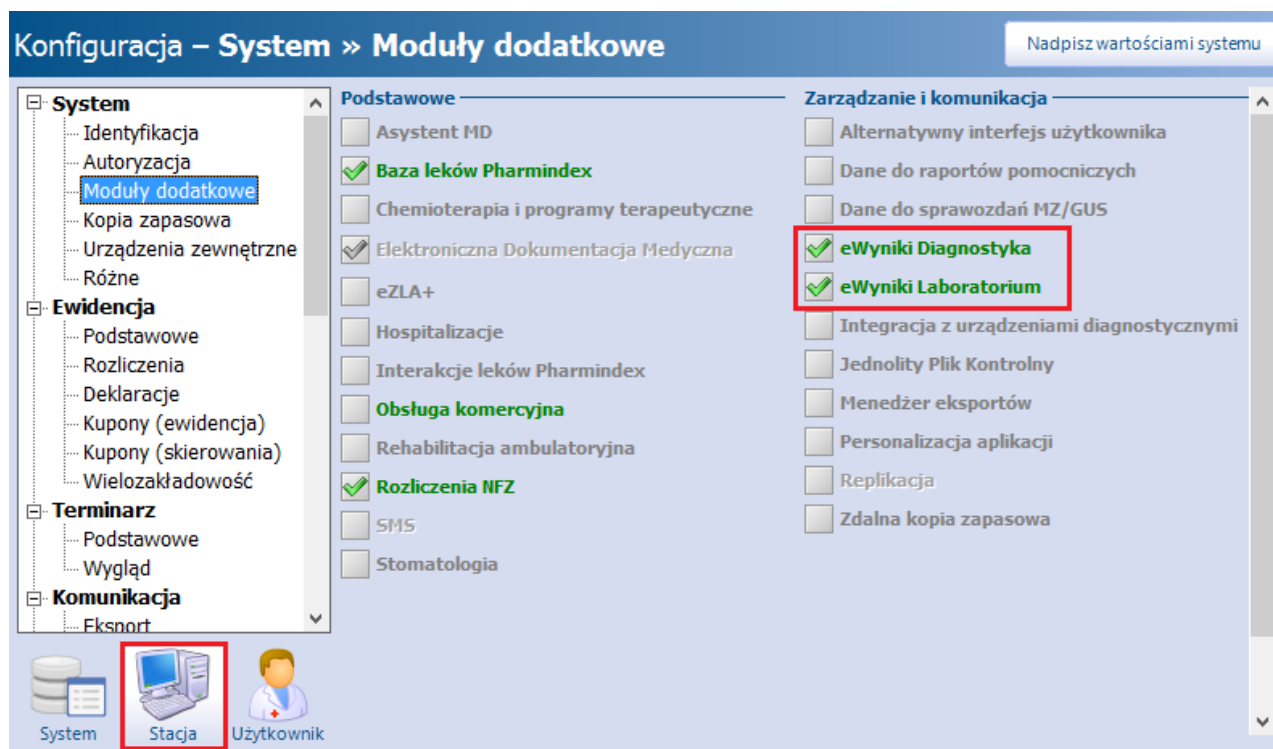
Konfiguracja – System » Moduły dodatkowe

Nadpisz wartościami systemu

System
Identyfikacja
Autoryzacja
Moduły dodatkowe
Kopia zapasowa
Urządzenia zewnętrzne
Różne
Ewidencja
Podstawowe
Rozliczenia
Deklaracje
Kupony (ewidencja)
Kupony (skierowania)
Wielozakładowość
Terminarz
Podstawowe
Wygląd
Komunikacja
Eksport

System
Stacja
Użytkownik

Podstawowe
Asystent MD
Baza leków Pharmindex
Chemioterapia i programy terapeutyczne
Elektroniczna Dokumentacja Medyczna
eZLA+
Hospitalizacje
Interakcje leków Pharmindex
Obsługa komercyjna
Rehabilitacja ambulatoryjna
Rozliczenia NFZ
SMS
Stomatologia

Zarządzanie i komunikacja
Alternatywny interfejs użytkownika
Dane do raportów pomocniczych
Dane do sprawozdań MZ/GUS
eWyniki Diagnostyka
eWyniki Laboratorium
Integracja z urządzeniami diagnostycznymi
Jednolity Plik Kontrolny
Menedżer eksportów
Personalizacja aplikacji
Replikacja
Zdalna kopia zapasowa